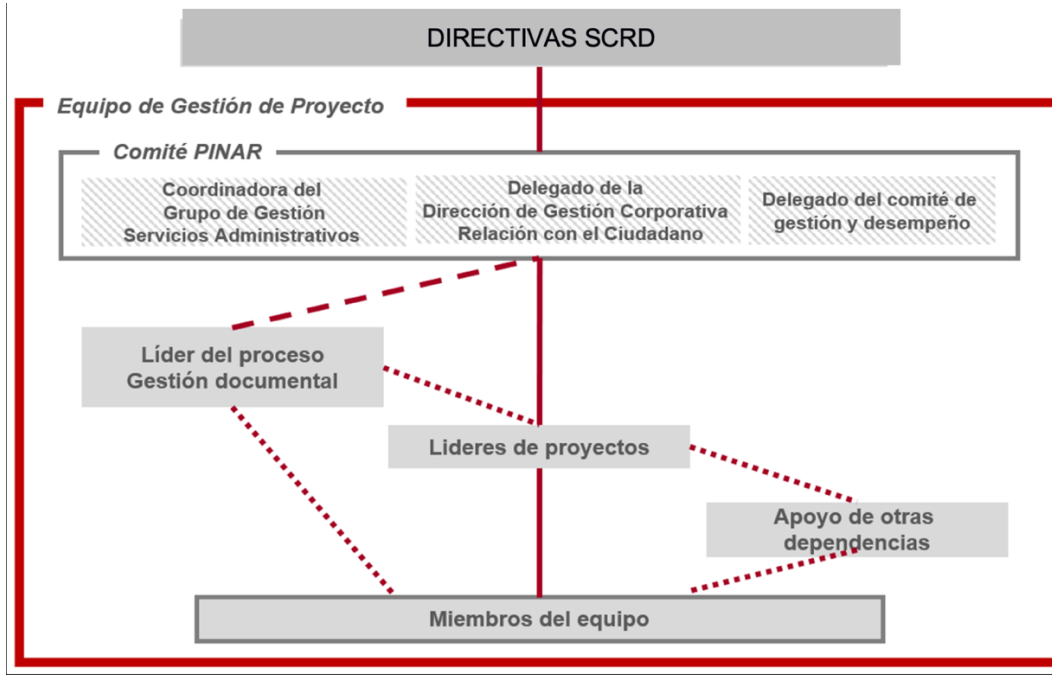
DIRECTIVAS SCRD

Equipo de Gestión de Proyecto

Comité PINAR

Coordinadora del Grupo de Gestión Servicios Administrativos

Delegado de la Dirección de Gestión Corporativa Relación con el Ciudadano

Delegado del comité de gestión y desempeño

Líder del proceso Gestión documental

Lideres de proyectos

Apoyo de otras dependencias

Miembros del equipo